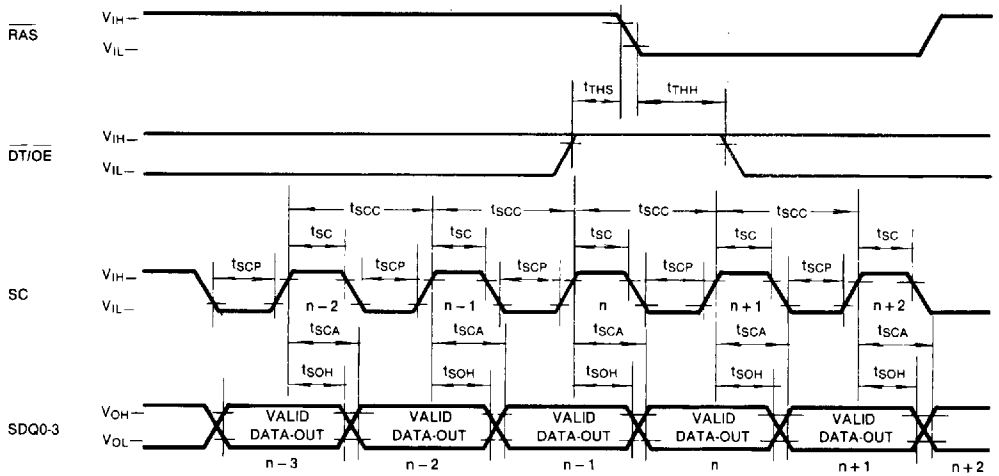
$\overline{RAS}$

$V_{IH}$ –
$V_{IL}$ –

$t_{THS}$ $t_{THH}$

$\overline{DT}/\overline{OE}$

$V_{IH}$ –
$V_{IL}$ –

$t_{SCC}$ $t_{SCC}$ $t_{SCC}$ $t_{SCC}$

$t_{SC}$ $t_{SC}$ $t_{SC}$ $t_{SC}$ $t_{SC}$

$t_{SCP}$ $t_{SCP}$ $t_{SCP}$ $t_{SCP}$ $t_{SCP}$

SC

$V_{IH}$ –
$V_{IL}$ –

n – 2 n – 1 n n + 1 n + 2

$t_{SCA}$ $t_{SCA}$ $t_{SCA}$ $t_{SCA}$ $t_{SCA}$

$t_{SOH}$ $t_{SOH}$ $t_{SOH}$ $t_{SOH}$ $t_{SOH}$

SDQ0-3

$V_{OH}$ –
$V_{OL}$ –

VALID DATA-OUT VALID DATA-OUT VALID DATA-OUT VALID DATA-OUT VALID DATA-OUT

n – 3 n – 2 n – 1 n n + 1 n + 2